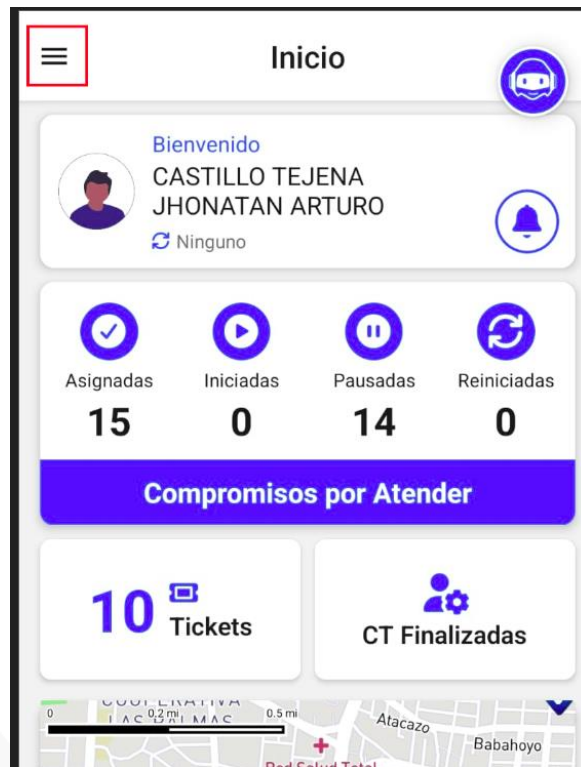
Inicio

Bienvenido
CASTILLO TEJENA
JHONATAN ARTURO
Ninguno

Asignadas
15

Iniciadas
0

Pausadas
14

Reiniciadas
0

Compromisos por Atender

10 Tickets

CT Finalizadas

COOPERATIVA
LAS PALMAS
0 0.2 mi 0.5 mi
Atacazo
Babahoyo
Red Salud Total